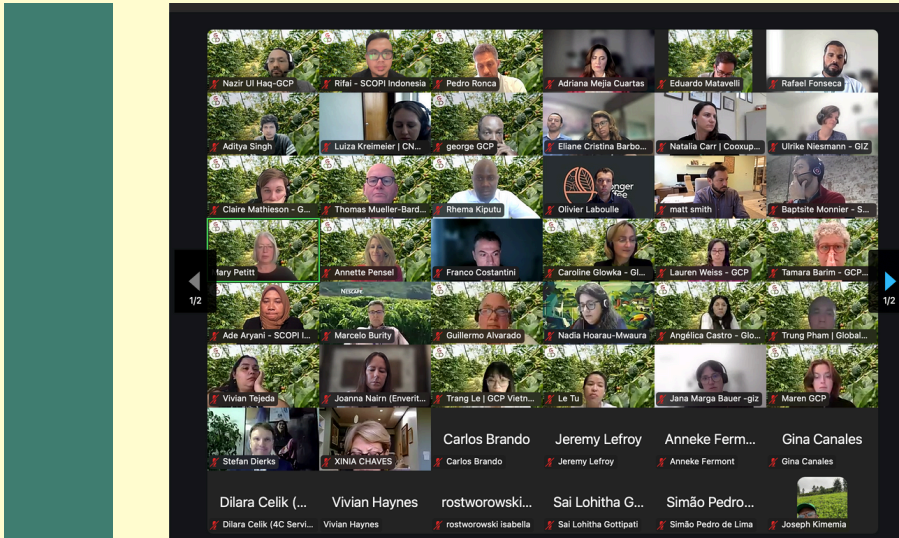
Nazir Ul Haq-GCP
Rifai - SCOPI Indonesia
Pedro Ronca
Adriana Mejía Cuartas
Eduardo Matavelli
Rafael Fonseca
Aditya Singh
Luiza Kreimeier | CN...
george GCP
Eliane Cristina Barbo...
Natalia Carr | Cooxup...
Ulrike Niesmann - GIZ
Claire Mathieson - G...
Thomas Mueller-Bard...
Rhema Kiputu
Olivier Laboulle
matt smith
Baptsite Monnier - S...
Mary Petitt
Annette Pensel
Franco Costantini
Caroline Glowka - Gl...
Lauren Weiss - GCP
Tamara Barim - GCP...
Ade Aryani - SCOPI I...
NESCAFE
Marcelo Burity
Guillermo Alvarado
Nadia Hoarau-Mwaura
Angélica Castro - Glo...
Trung Pham | Global...
Vivian Tejeda
Joanna Nairn (Enverit...
Trang Le | GCP Vietn...
Le Tu
Jana Marga Bauer -giz
Maren GCP
Stefan Dierks
XINIA CHAVES
Carlos Brando
Carlos Brando
Jeremy Lefroy
Jeremy Lefroy
Anneke Ferm...
Anneke Fermont
Gina Canales
Gina Canales
Dilara Celik (...
Dilara Celik (4C Servi...
Vivian Haynes
Vivian Haynes
rostworowski...
rostworowski isabella
Sai Lohitha G...
Sai Lohitha Gottipati
Simão Pedro...
Simão Pedro de Lima
Joseph Kimemia
1/2
1/2